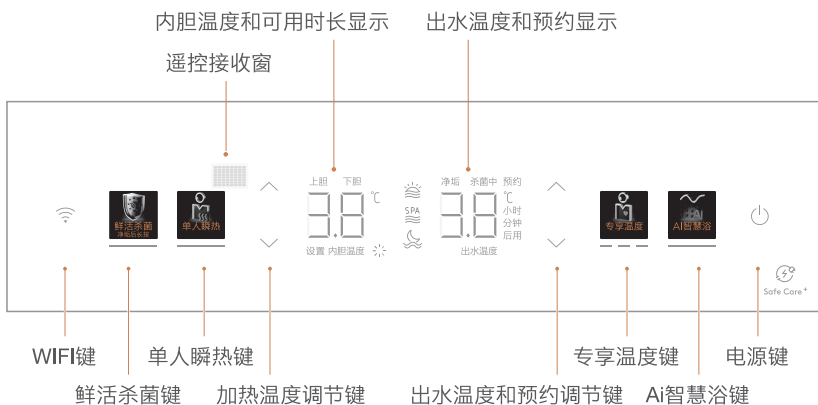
内胆温度和可用时长显示
出水温度和预约显示
遥控接收窗

上胆 下胆
3.8 ℃
设置 内胆温度

SPA

净垢 杀菌中 预约
3.8 ℃
小时
分钟
后用
出水温度

鲜活杀菌
净垢后长效
单人瞬热
专享温度
Ai智慧浴

Safe Care+

WIFI键
鲜活杀菌键
单人瞬热键
加热温度调节键
出水温度和预约调节键
专享温度键
Ai智慧浴键
电源键